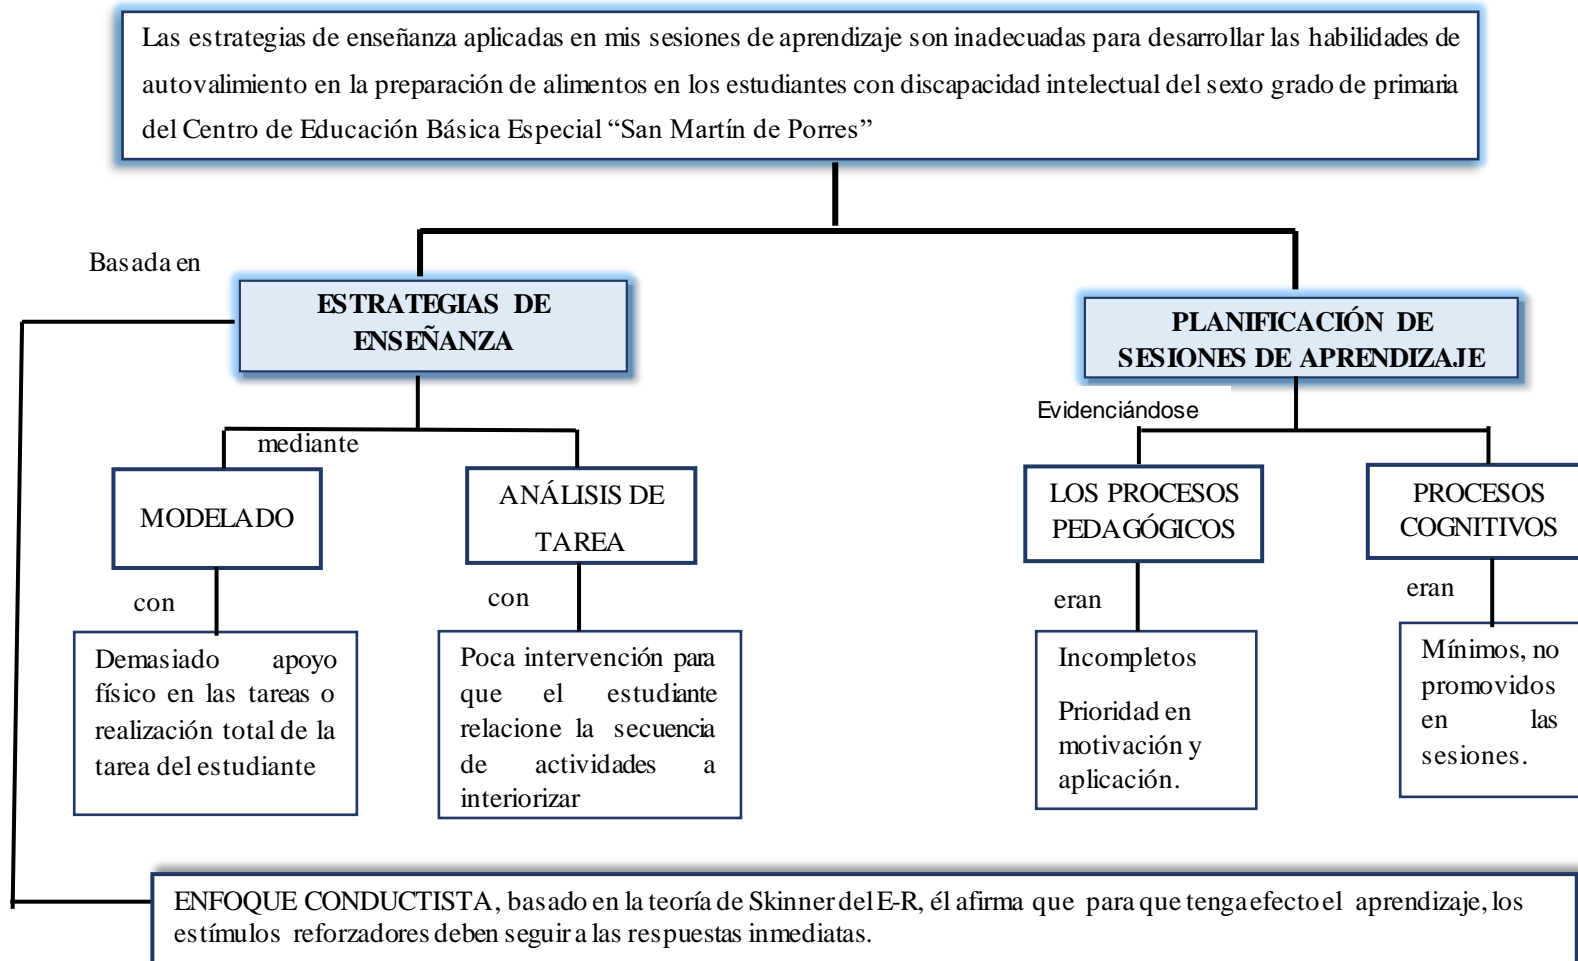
Las estrategias de enseñanza aplicadas en mis sesiones de aprendizaje son inadecuadas para desarrollar las habilidades de autovalimiento en la preparación de alimentos en los estudiantes con discapacidad intelectual del sexto grado de primaria del Centro de Educación Básica Especial “San Martín de Porres”

Basada en

ESTRATEGIAS DE ENSEÑANZA

mediante

MODELADO

con

Demasiado apoyo físico en las tareas o realización total de la tarea del estudiante

ANÁLISIS DE TAREA

con

Poca intervención para que el estudiante relacione la secuencia de actividades a interiorizar

PLANIFICACIÓN DE SESIONES DE APRENDIZAJE

Evidenciándose

LOS PROCESOS PEDAGÓGICOS

eran

Incompletos

Prioridad en motivación y aplicación.

PROCESOS COGNITIVOS

eran

Mínimos, no promovidos en las sesiones.

ENFOQUE CONDUCTISTA, basado en la teoría de Skinner del E-R, él afirma que para que tenga efecto el aprendizaje, los estímulos reforzadores deben seguir a las respuestas inmediatas.